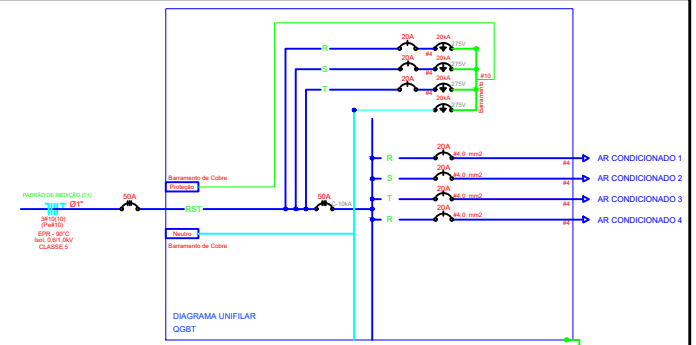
R
20A
20kA
275V
#4
S
20A
20kA
275V
#4
#10
T
20A
20kA
275V
#4
Barramento
20A
275V
R
20A
#4,0 mm2
#4
AR CONDICIONADO 1
S
20A
#4,0 mm2
#4
AR CONDICIONADO 2
Barramento de Cobre
Proteção
T
20A
#4,0 mm2
#4
AR CONDICIONADO 3
PADRÃO DE MEDIÇÃO (T1)
50A
Ø1"
RST
50A
10kA
R
20A
#4,0 mm2
#4
AR CONDICIONADO 4
3#10(10)
(Pe#10)
EPR - 90°C
Isol. 0,6/1,0kV
CLASSE 5
Neutro
Barramento de Cobre
DIAGRAMA UNIFILAR
QGBT